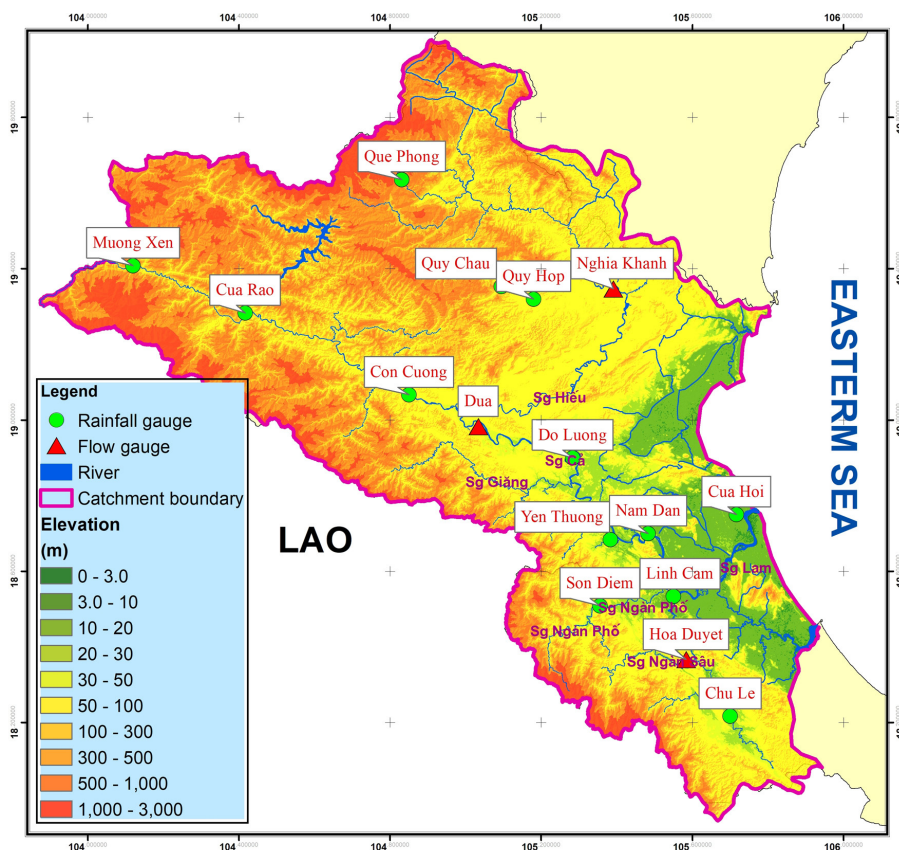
104°00'00"  104°30'00"  104°30'00"  105°00'00"  105°30'00"  106°00'00"

19°30'00"

19°00'00"

19°00'00"

18°30'00"

18°00'00"

Que Phong

Muong Xen

Quy Chau

Quy Hop

Nghia Khanh

Cua Rao

Con Cuong

Dua

Sg Hiếu

Do Luong

Sg Cả

Sg Giăng

Cua Hoi

Yen Thuong

Nam Dan

Son Diem

Linh Cam

Sg Lam

Sg Ngàn Phố

Sg Ngàn Phố

Hoa Duyet

Sg Ngàn Sâu

Chu Le

EASTERM SEA

LAO

Legend
Rainfall gauge
Flow gauge
River
Catchment boundary
Elevation
(m)
0 - 3.0
3.0 - 10
10 - 20
20 - 30
30 - 50
50 - 100
100 - 300
300 - 500
500 - 1,000
1,000 - 3,000